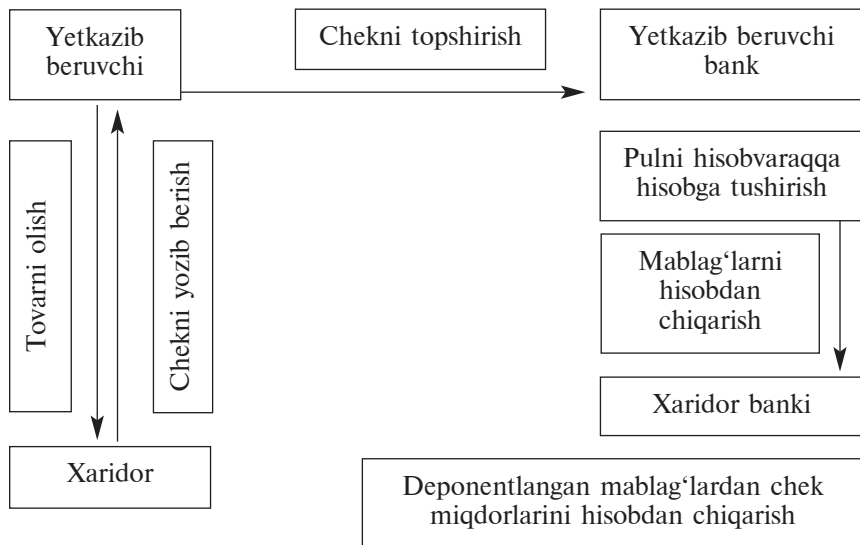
Yetkazib beruvchi

Chekni topshirish

Yetkazib beruvchi bank

Tovarni olish

Chekni yozib berish

Pulni hisobvaraqqa hisobga tushirish

Mablag‘larni hisobdan chiqarish

Xaridor banki

Xaridor

Deponentlangan mablag‘lardan chek miqdorlarini hisobdan chiqarish